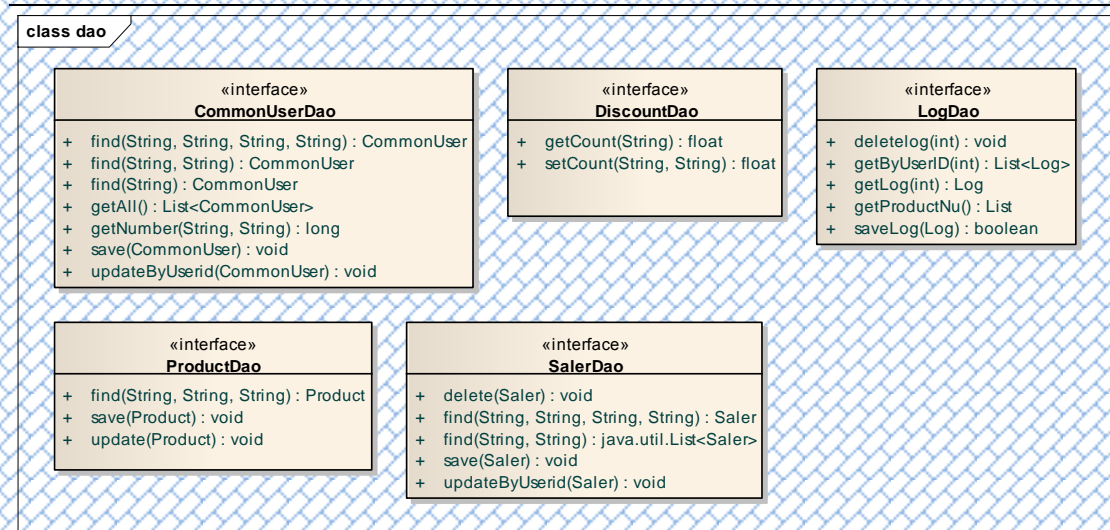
class dao

«interface»
CommonUserDao

+ find(String, String, String, String) : CommonUser
+ find(String, String) : CommonUser
+ find(String) : CommonUser
+ getAll() : List<CommonUser>
+ getNumber(String, String) : long
+ save(CommonUser) : void
+ updateByUserid(CommonUser) : void

«interface»
DiscountDao

+ getCount(String) : float
+ setCount(String, String) : float

«interface»
LogDao

+ deletelog(int) : void
+ getByUserID(int) : List<Log>
+ getLog(int) : Log
+ getProductNu() : List
+ saveLog(Log) : boolean

«interface»
ProductDao

+ find(String, String, String) : Product
+ save(Product) : void
+ update(Product) : void

«interface»
SalerDao

+ delete(Saler) : void
+ find(String, String, String, String) : Saler
+ find(String, String) : java.util.List<Saler>
+ save(Saler) : void
+ updateByUserid(Saler) : void